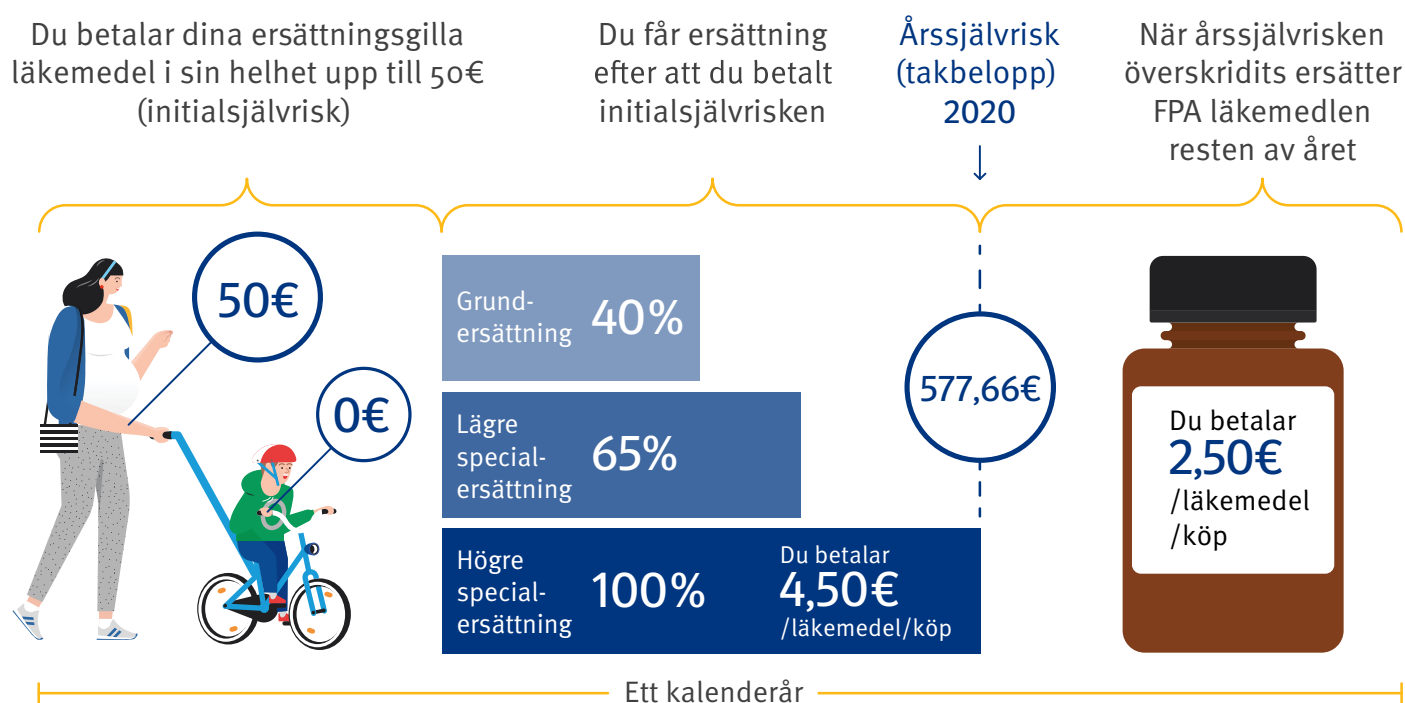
Du betalar dina ersättningsgilla läkemedel i sin helhet upp till 50€ (initialsjälvrisk)

Du får ersättning efter att du betalt initialsjälvrisken

Årssjälvrisk (takbelopp) 2020

När årssjälvrisken överskridits ersätter FPA läkemedlen resten av året

50€

0€

Grundersättning 40%

Lägre specialersättning 65%

Högre specialersättning 100%

Du betalar 4,50€ /läkemedel/köp

577,66€

Du betalar 2,50€ /läkemedel /köp

Ett kalenderår